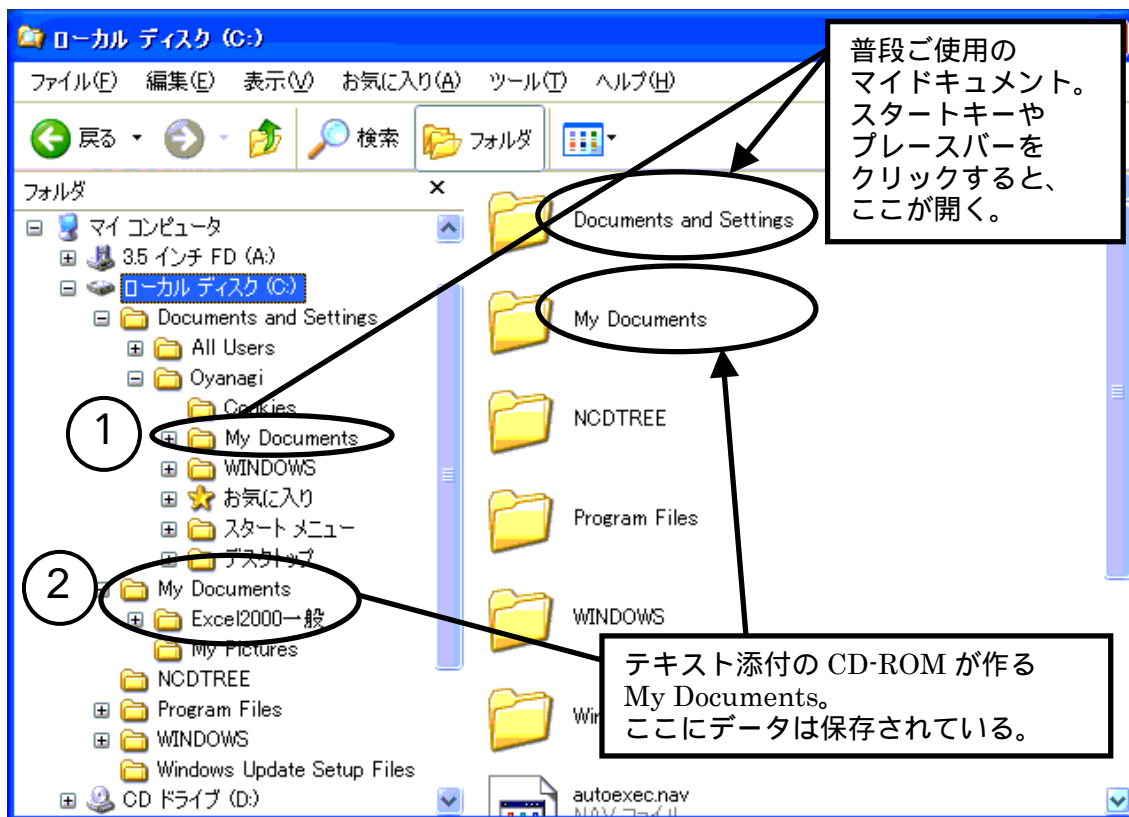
ローカル ディスク (C:)

ファイル(F) 編集(E) 表示(V) お気に入り(A) ツール(T) ヘルプ(H)

戻る 検索 フォルダ

フォルダ ×

マイ コンピュータ
3.5 インチ FD (A:)
ローカル ディスク (C:)
Documents and Settings
All Users
Oyanagi
Cookies
My Documents
WINDOWS
お気に入り
スタート メニュー
デスクトップ
My Documents
Excel2000一般
My Pictures
NCDTREE
Program Files
WINDOWS
Windows Update Setup Files
CD ドライブ (D:)

Documents and Settings
My Documents
NCDTREE
Program Files
WINDOWS
Wi
autoexec.nav
NAV ファイル

普段ご使用の
マイドキュメント。
スタートキーや
プレースバーを
クリックすると、
ここが開く。

1

2

テキスト添付の CD-ROM が作る
My Documents。
ここにデータは保存されている。